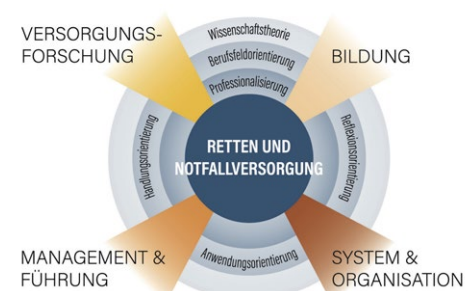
VERSORGUNGS-
FORSCHUNG

BILDUNG

Wissenschaftstheorie

Berufsfeldorientierung

Professionalisierung

Handlungsorientierung

RETTEN UND
NOTFALLVERSORGUNG

Reflexionsorientierung

Anwendungsorientierung

MANAGEMENT &
FÜHRUNG

SYSTEM &
ORGANISATION